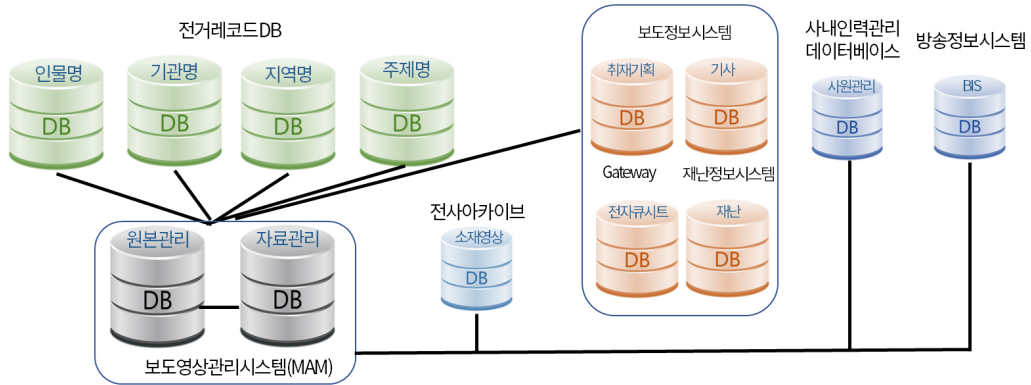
전거레코드DB

인물명
DB

기관명
DB

지역명
DB

주제명
DB

보도정보시스템

취재기획
DB

기사
DB

Gateway

재난정보시스템

전자큐시트
DB

재난
DB

사내인력관리
데이터베이스

사원관리
DB

방송정보시스템

BIS
DB

전사아카이브

소재영상
DB

원본관리
DB

자료관리
DB

보도영상관리시스템(MAM)